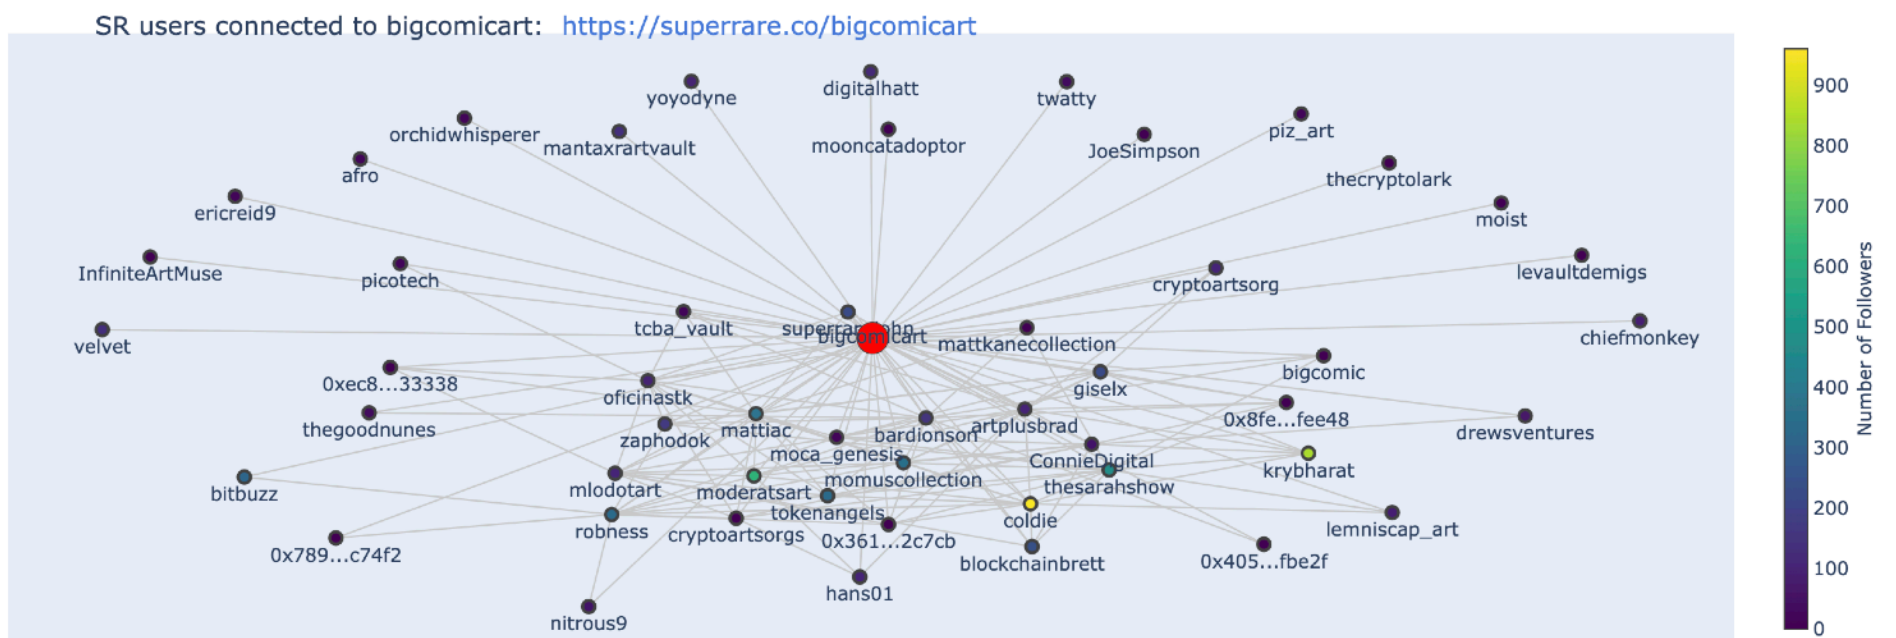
SR users connected to bigcomicart: https://superrare.co/bigcomicart

yoyodyne
digitalhatt
twatty
orchidwhisperer
mantaxrartvault
mooncatadoptor
JoeSimpson
piz_art
afro
thecryptolark
ericreid9
moist
InfiniteArtMuse
picotech
cryptoartsorg
levaultdemigs
velvet
tcba_vault
superrarejohn
bigcomicart
mattkanecollection
chiefmonkey
0xec8...33338
oficinastk
giselx
bigcomic
thegoodnunes
mattiac
zaphodok
bardionson
artplusbrad
0x8fe...fee48
drewsventures
moca_genesis
ConnieDigital
krybharat
bitbuzz
mlodotart
moderatsart
momuscollection
thesarahshow
coldie
tokenangels
robness
cryptoartsorgs
0x361...2c7cb
lemniscap_art
0x789...c74f2
blockchainbrett
0x405...fbe2f
hans01
nitrous9

900
800
700
600
500
400
300
200
100
0
Number of Followers